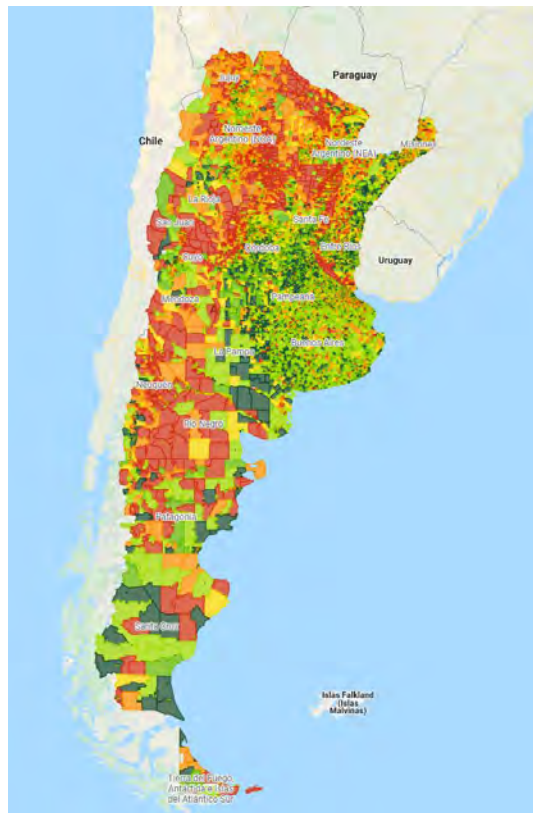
Paraguay
Chile
Jujuy
Noroeste Argentino (NOA)
Noreste Argentino (NEA)
Misiones
La Rioja
San Juan
Santa Fe
Córdoba
Entre Ríos
Cuyo
Uruguay
Mendoza
Pampeana
Buenos Aires
La Pampa
Neuquén
Río Negro
Patagonia
Santa Cruz
Islas Falkland (Islas Malvinas)
Tierra del Fuego, Antártida e Islas del Atlántico Sur